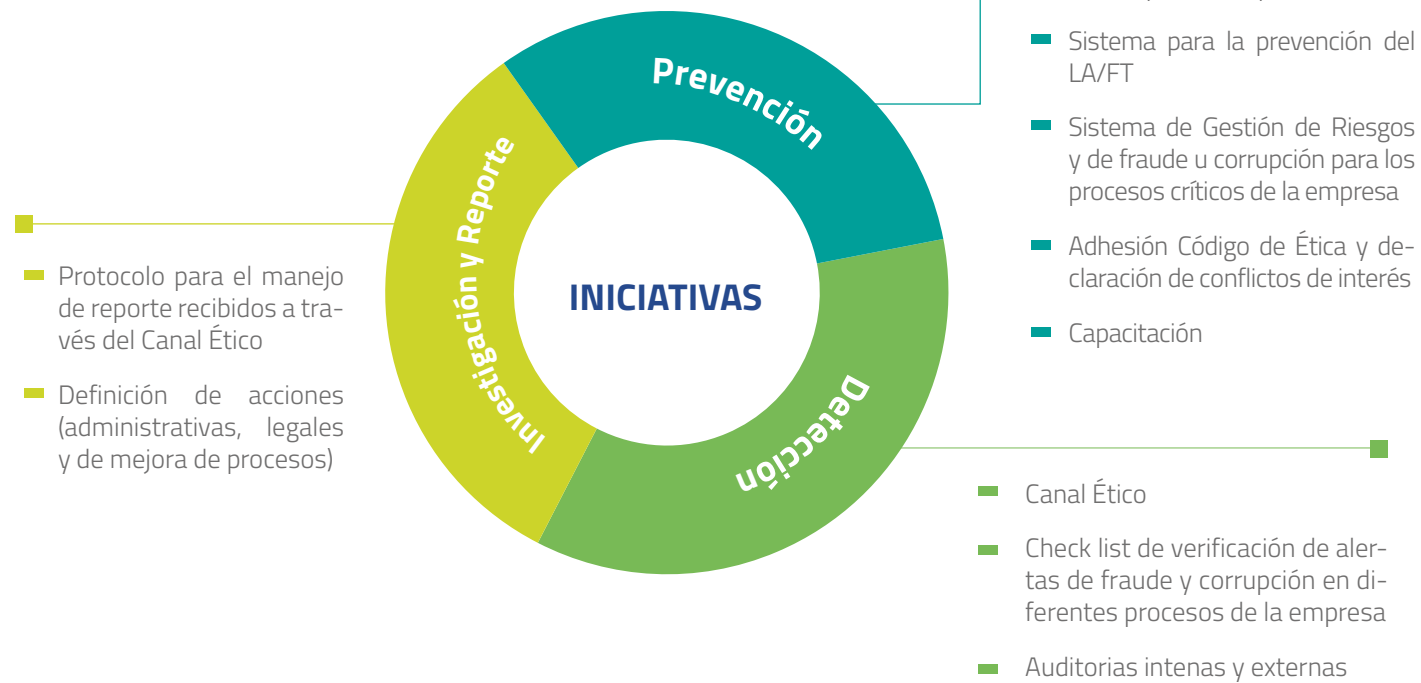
Prevención

Investigación y Reporte

INICIATIVAS

Detección

Sistema para la prevención del LA/FT

Sistema de Gestión de Riesgos y de fraude u corrupción para los procesos críticos de la empresa

Adhesión Código de Ética y declaración de conflictos de interés

Capacitación

Protocolo para el manejo de reporte recibidos a través del Canal Ético

Definición de acciones (administrativas, legales y de mejora de procesos)

Canal Ético

Check list de verificación de alertas de fraude y corrupción en diferentes procesos de la empresa

Auditorias intenas y externas